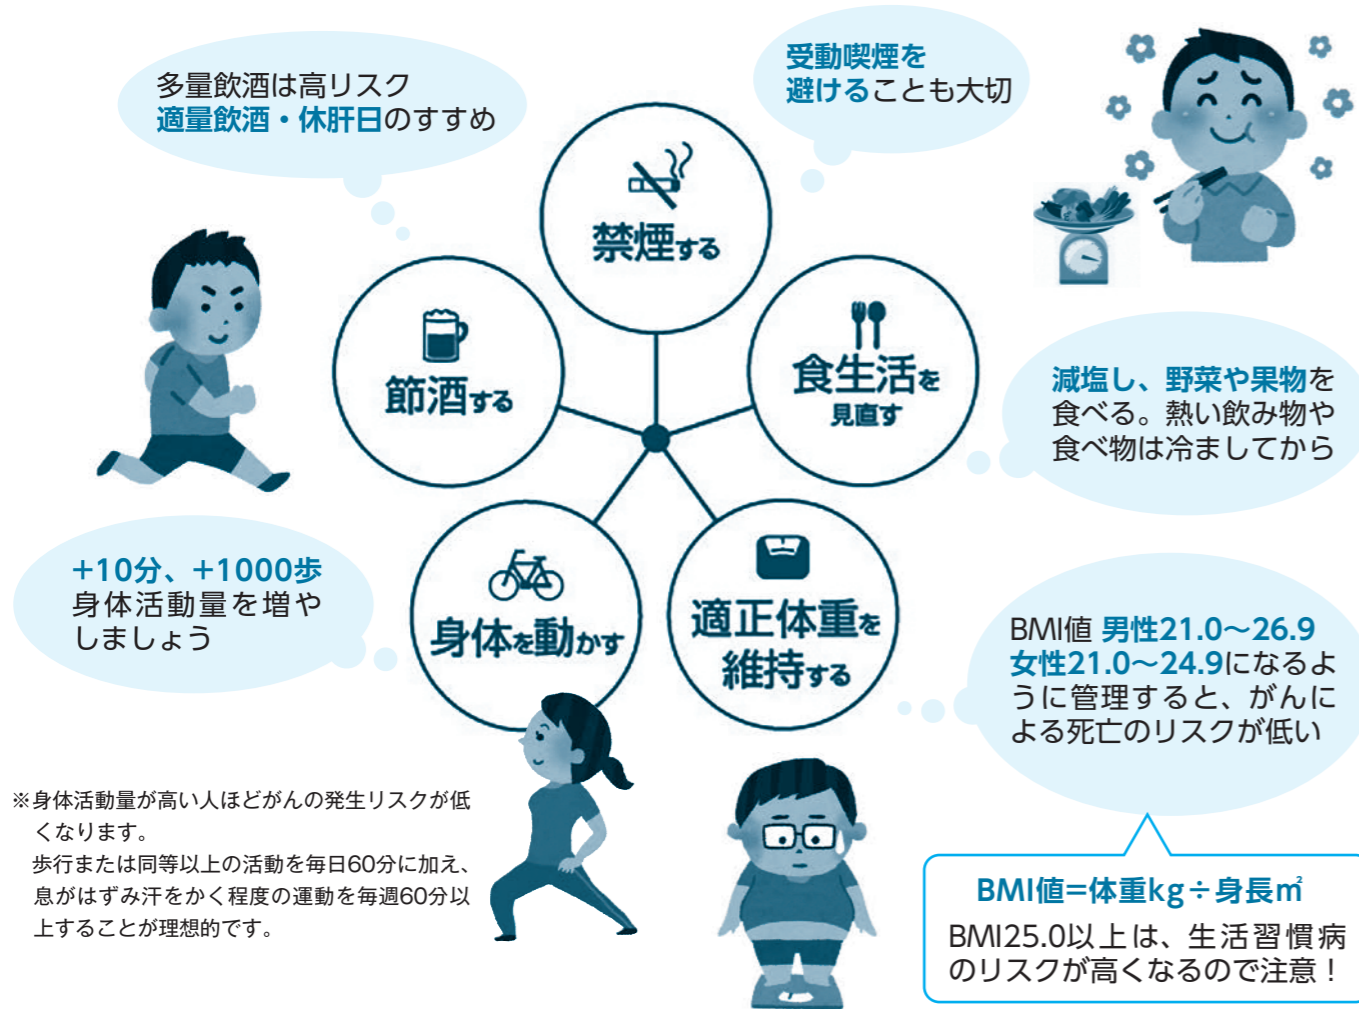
多量飲酒は高リスク
適量飲酒・休肝日のすすめ

受動喫煙を
避けることも大切

禁煙する

節酒する

食生活を
見直す

減塩し、野菜や果物を食べる。熱い飲み物や食べ物は冷ましてから

+10分、+1000歩
身体活動量を増やしましょう

身体を動かす

適正体重を
維持する

BMI値 男性21.0〜26.9 女性21.0〜24.9になるように管理すると、がんによる死亡のリスクが低い

※身体活動量が高い人ほどがんの発生リスクが低くなります。
歩行または同等以上の活動を毎日60分に加え、息がはずみ汗をかく程度の運動を毎週60分以上することが理想的です。

BMI値=体重kg÷身長m²
BMI25.0以上は、生活習慣病のリスクが高くなるので注意！